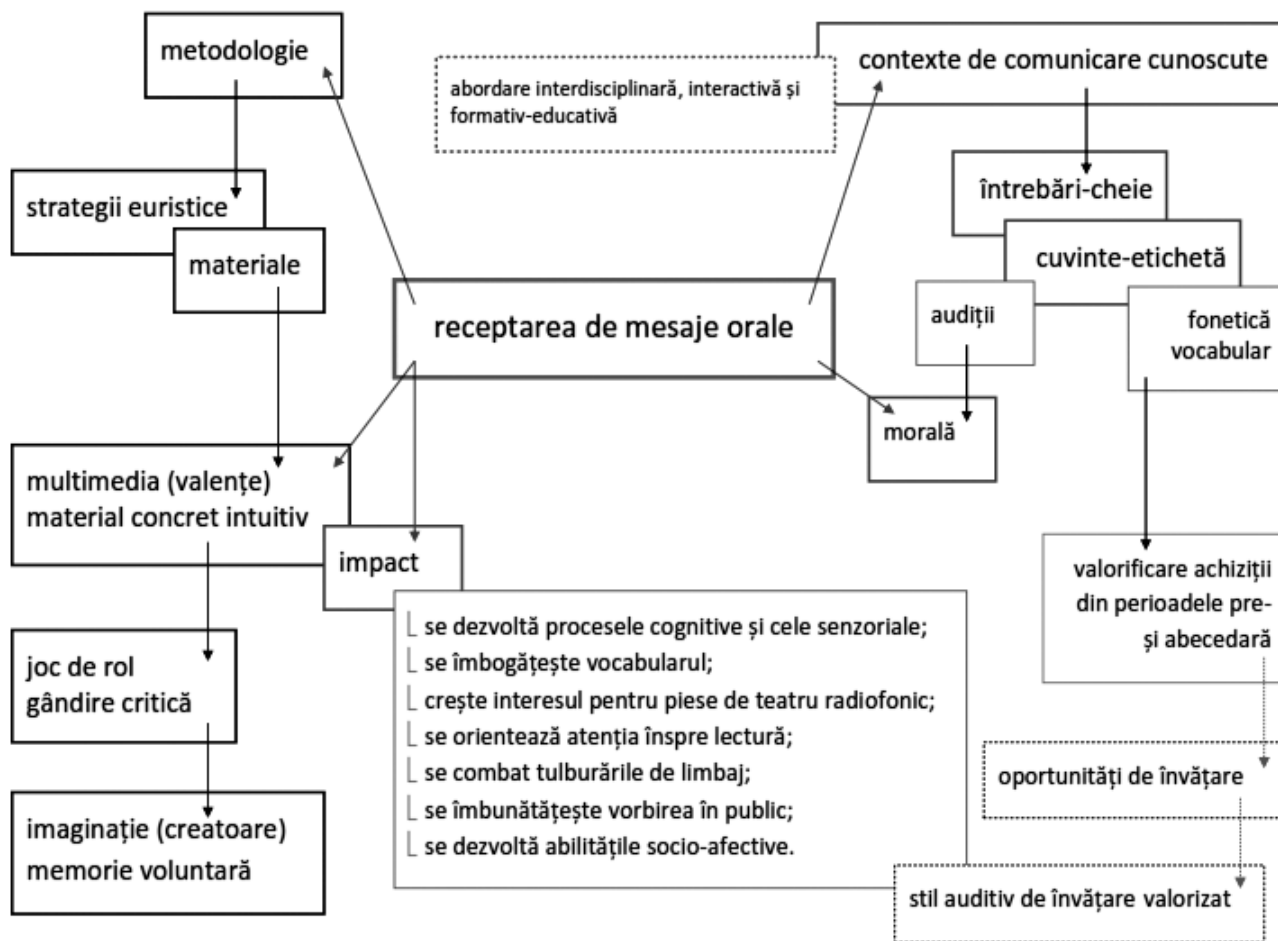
metodologie

abordare interdisciplinară, interactivă și formativ-educativă

contexte de comunicare cunoscute

strategii euristice

materiale

întrebări-cheie

cuvinte-etichetă

receptarea de mesaje orale

audiții

fonetică vocabular

morală

multimedia (valențe) material concret intuitiv

impact

se dezvoltă procesele cognitive și cele senzoriale;
se îmbogățește vocabularul;
crește interesul pentru piese de teatru radiofonic;
se orientează atenția înspre lectură;
se combat tulburările de limbaj;
se îmbunătățește vorbirea în public;
se dezvoltă abilitățile socio-afective.

valorificare achiziții din perioadele pre- și abecedară

joc de rol gândire critică

oportunități de învățare

imaginație (creatoare) memorie voluntară

stil auditiv de învățare valorizat